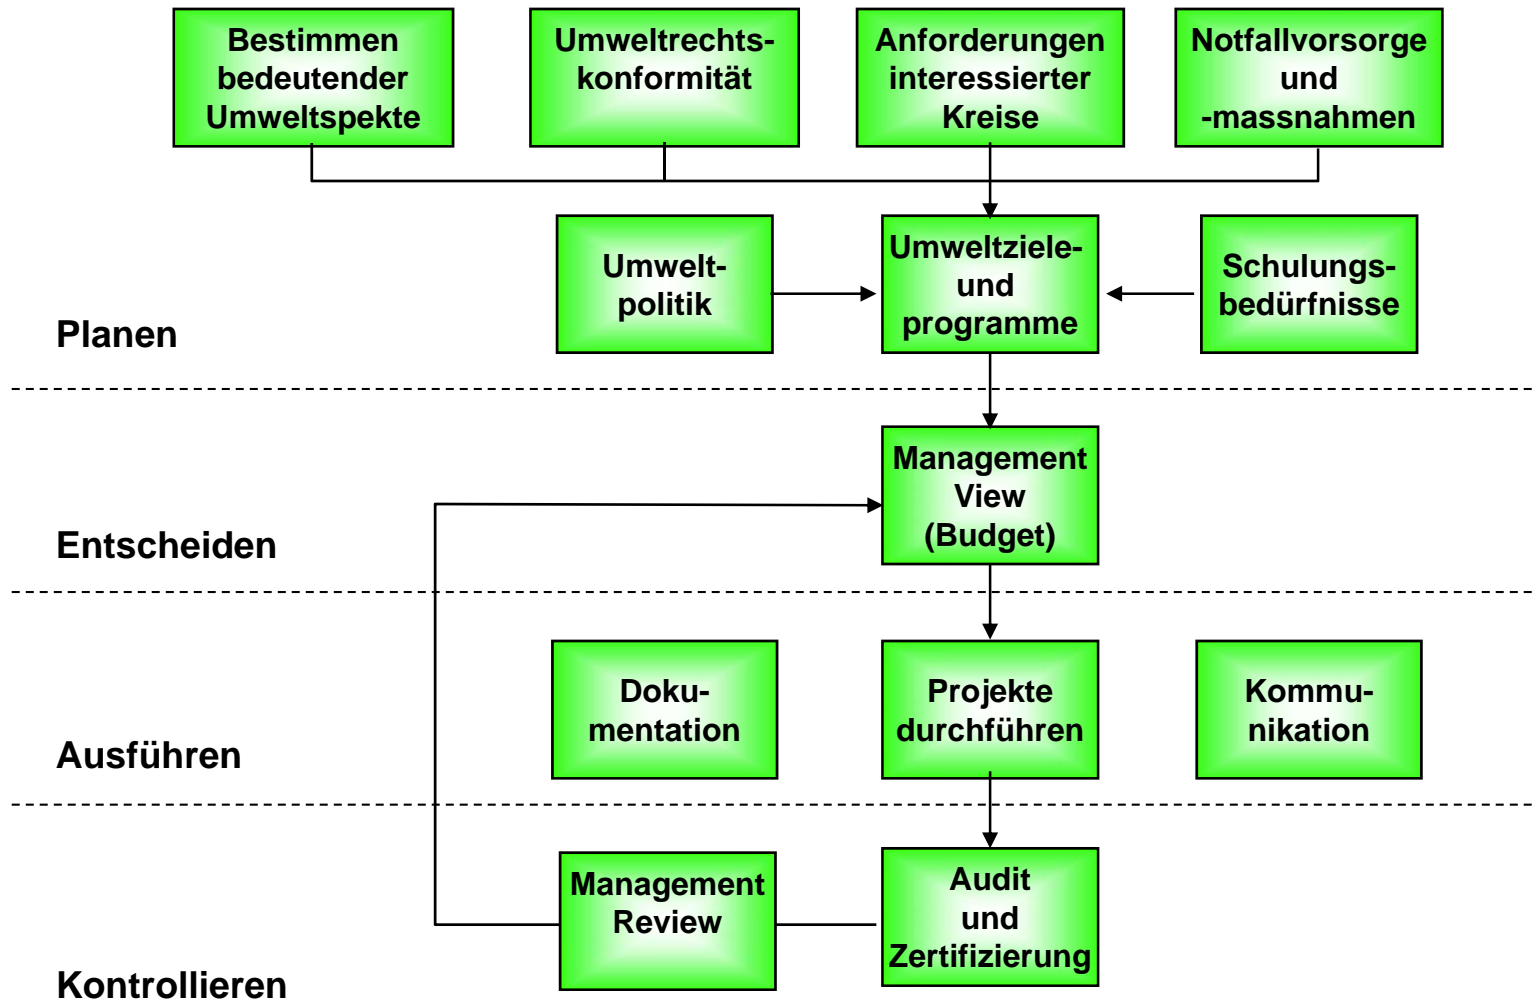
Bestimmen bedeutender Umweltspekte

Umweltrechtskonformität

Anforderungen interessierter Kreise

Notfallvorsorge und -massnahmen

Umweltpolitik

Umweltziele- und programme

Schulungsbedürfnisse

Planen

Management View (Budget)

Entscheiden

Dokumentation

Projekte durchführen

Kommunikation

Ausführen

Management Review

Audit und Zertifizierung

Kontrollieren